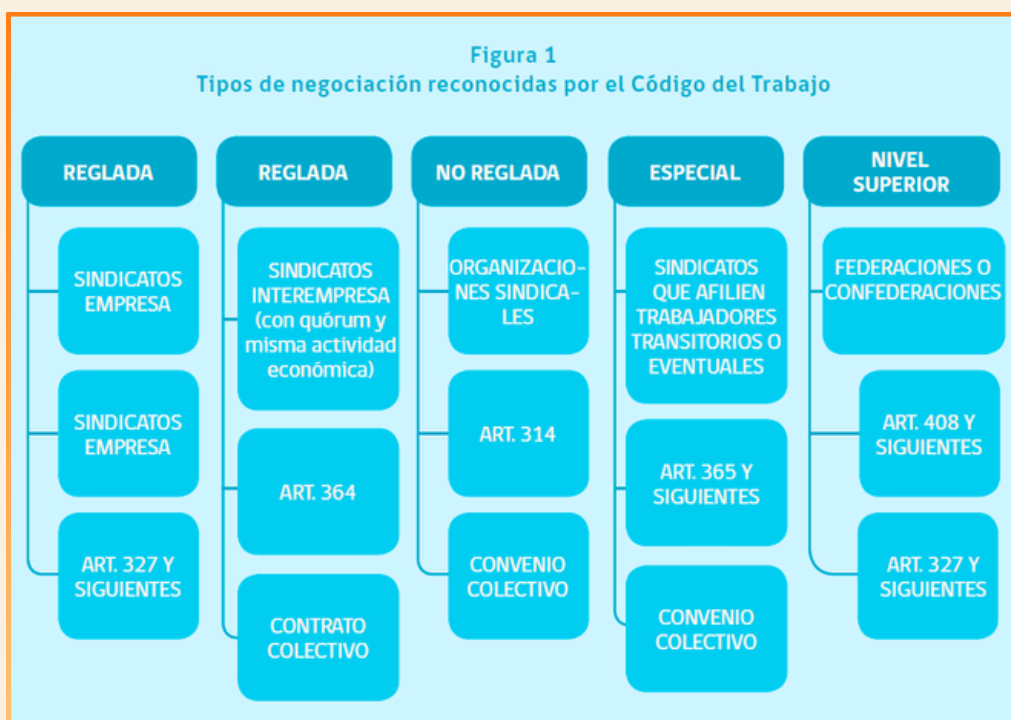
Figura 1
Tipos de negociación reconocidas por el Código del Trabajo

REGLADA

SINDICATOS EMPRESA

SINDICATOS EMPRESA

ART. 327 Y SIGUIENTES

REGLADA

SINDICATOS INTEREMPRESA (con quórum y misma actividad económica)

ART. 364

CONTRATO COLECTIVO

NO REGLADA

ORGANIZACIONES SINDICALES

ART. 314

CONVENIO COLECTIVO

ESPECIAL

SINDICATOS QUE AFILIEN TRABAJADORES TRANSITORIOS O EVENTUALES

ART. 365 Y SIGUIENTES

CONVENIO COLECTIVO

NIVEL SUPERIOR

FEDERACIONES O CONFEDERACIONES

ART. 408 Y SIGUIENTES

ART. 327 Y SIGUIENTES